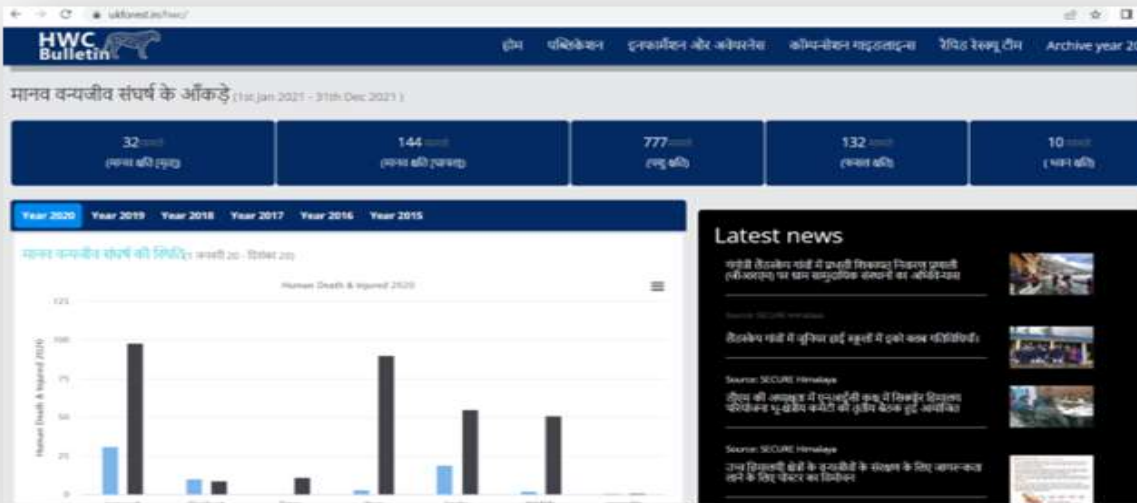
ukforest.in/hwc/

HWC Bulletin

होम पब्लिकेशन इनफार्मेशन और अवेयरनेस कॉम्पेन्सेशन गाइडलाइन्स रैपिड रेस्पॉन्स टीम Archive year 20

मानव वन्यजीव संघर्ष के आँकड़े (1st Jan 2021 - 31th Dec 2021)

| 32 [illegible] (मानव क्षति (मृत्यु)) | 144 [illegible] (मानव क्षति (घायल)) | 777 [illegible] (पशु क्षति) | 132 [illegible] (फसल क्षति) | 10 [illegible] (भवन क्षति) |
|---|---|---|---|---|

Year 2020 Year 2019 Year 2018 Year 2017 Year 2016 Year 2015

मानव वन्यजीव संघर्ष की स्थिति (1 जनवरी 20 - दिसंबर 20)

Human Death & Injured 2020

Human Death & Injured 2020

125
100
75
50
25
0

Latest news

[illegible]

Source: SECURE Himalaya

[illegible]

Source: SECURE Himalaya

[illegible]

Source: SECURE Himalaya

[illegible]